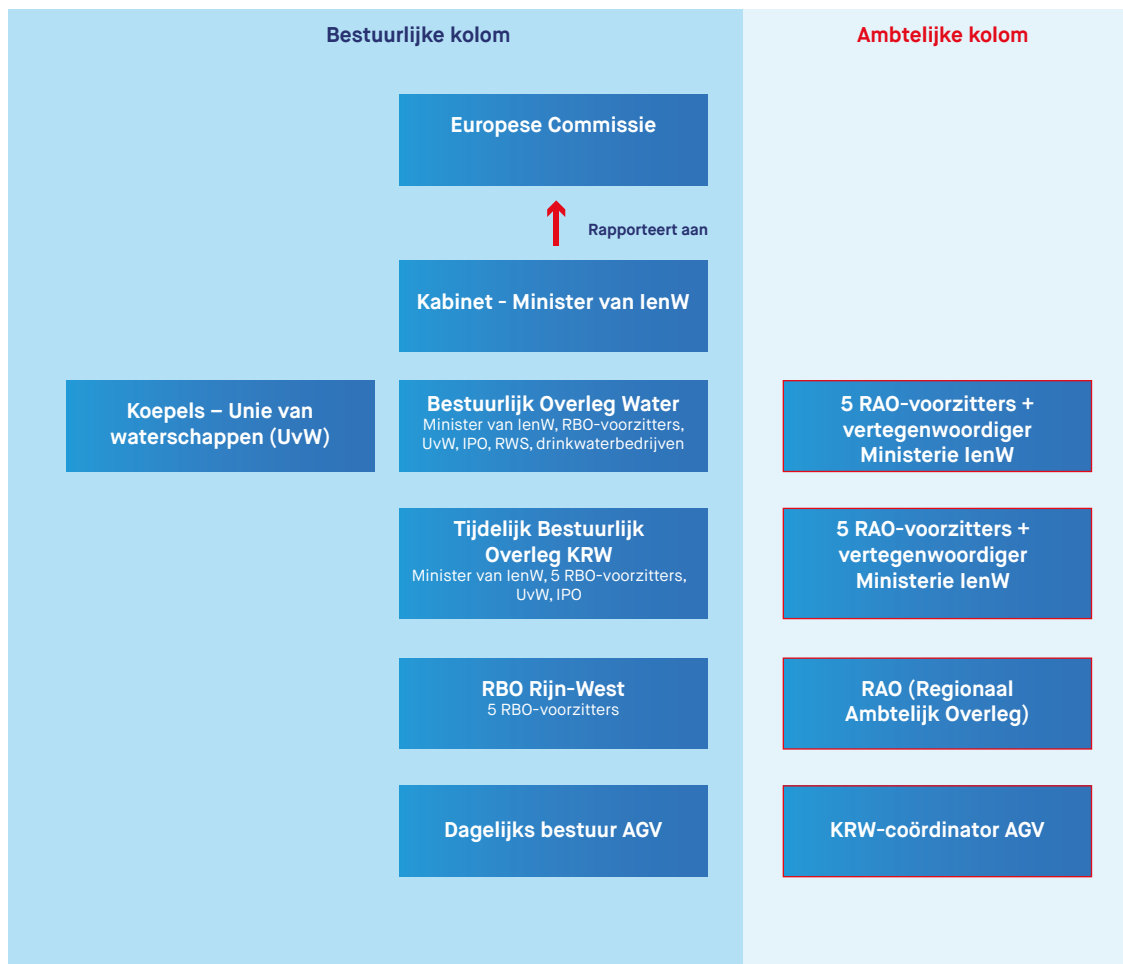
Bestuurlijke kolom

Ambtelijke kolom

Europese Commissie

Rapporteert aan

Kabinet - Minister van IenW

Koepels – Unie van waterschappen (UvW)

Bestuurlijk Overleg Water
Minister van IenW, RBO-voorzitters, UvW, IPO, RWS, drinkwaterbedrijven

5 RAO-voorzitters + vertegenwoordiger Ministerie IenW

Tijdelijk Bestuurlijk Overleg KRW
Minister van IenW, 5 RBO-voorzitters, UvW, IPO

5 RAO-voorzitters + vertegenwoordiger Ministerie IenW

RBO Rijn-West
5 RBO-voorzitters

RAO (Regionaal Ambtelijk Overleg)

Dagelijks bestuur AGV

KRW-coördinator AGV